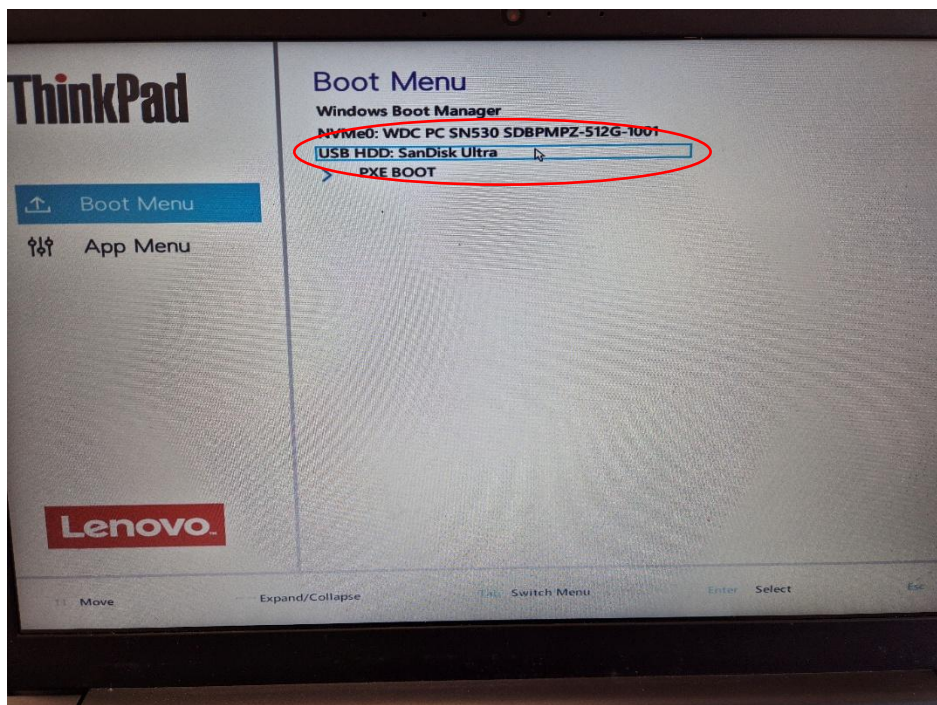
ThinkPad

Boot Menu

App Menu

Lenovo

Boot Menu

Windows Boot Manager

NVMe0: WDC PC SN530 SDBPMPZ-512G-1001

USB HDD: SanDisk Ultra

PXE BOOT

↑↓ Move

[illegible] Expand/Collapse

Tab Switch Menu

Enter Select

Esc